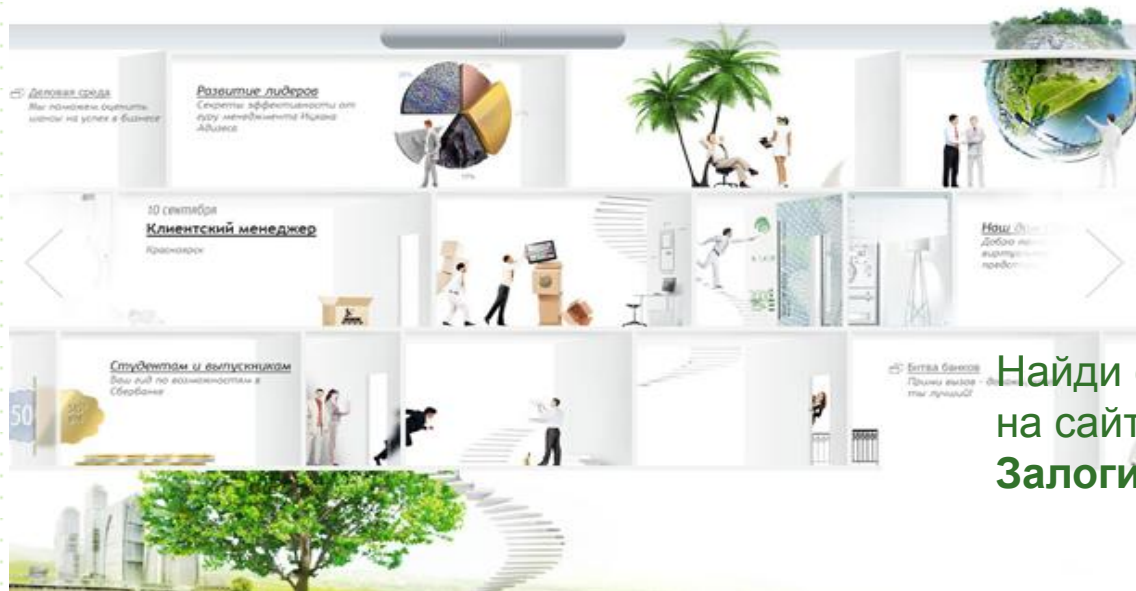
Деловая среда
Мы поможем оценить шансы на успех в бизнесе

Развитие лидеров
Секреты эффективности от гуру менеджмента Ицхака Адизеса

10 сентября
Клиентский менеджер
Красноярск

Наш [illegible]
Добро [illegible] виртуальн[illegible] предост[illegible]

Студентам и выпускникам
Ваш гид по возможностям в Сбербанке

Битва банков
Прими вызов - докажи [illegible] ты лучший!

50

Найди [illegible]
на сайт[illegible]
Залоги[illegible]